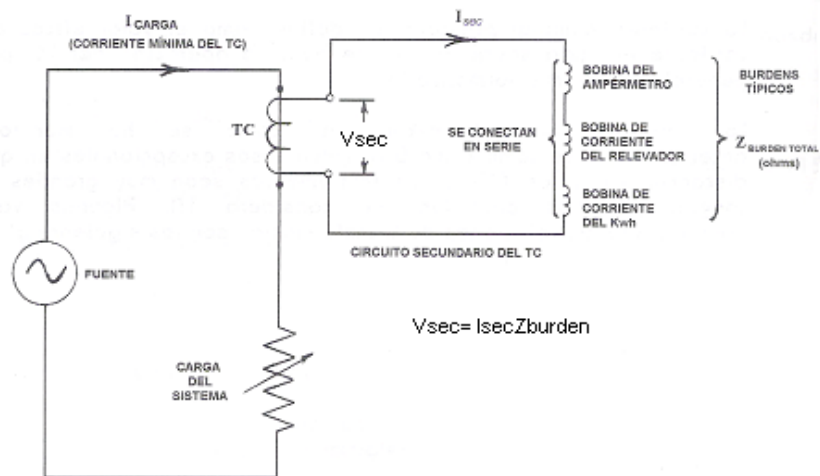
$I_{CARGA}$

(CORRIENTE MÍNIMA DEL TC)

$I_{sec}$

TC

Vsec

SE CONECTAN EN SERIE

BOBINA DEL AMPERMETRO

BOBINA DE CORRIENTE DEL RELEVADOR

BOBINA DE CORRIENTE DEL Kwh

BURDENS TÍPICOS

$Z_{BURDEN\ TOTAL}$ (ohms)

CIRCUITO SECUNDARIO DEL TC

FUENTE

Vsec= IsecZburden

CARGA DEL SISTEMA